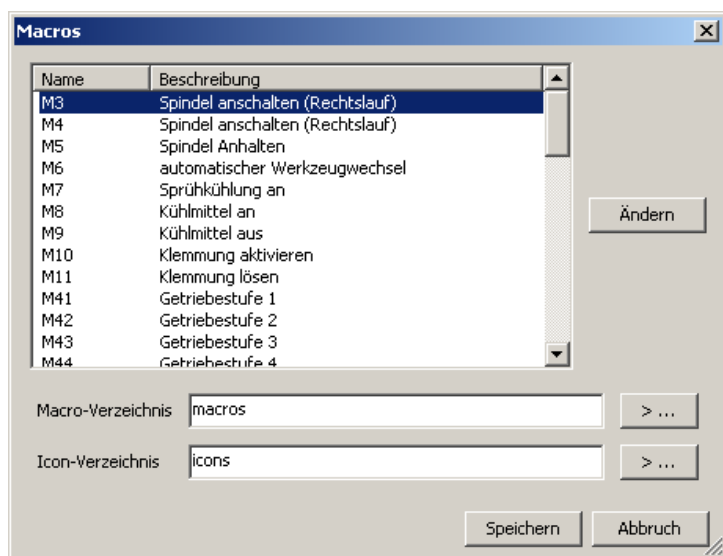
Macros

| Name | Beschreibung |
|---|---|
| M3 | Spindel anschalten (Rechtslauf) |
| M4 | Spindel anschalten (Rechtslauf) |
| M5 | Spindel Anhalten |
| M6 | automatischer Werkzeugwechsel |
| M7 | Sprühkühlung an |
| M8 | Kühlmittel an |
| M9 | Kühlmittel aus |
| M10 | Klemmung aktivieren |
| M11 | Klemmung lösen |
| M41 | Getriebestufe 1 |
| M42 | Getriebestufe 2 |
| M43 | Getriebestufe 3 |
| M44 | Getriebestufe 4 |

Ändern

Macro-Verzeichnis macros >...

Icon-Verzeichnis icons >...

Speichern Abbruch